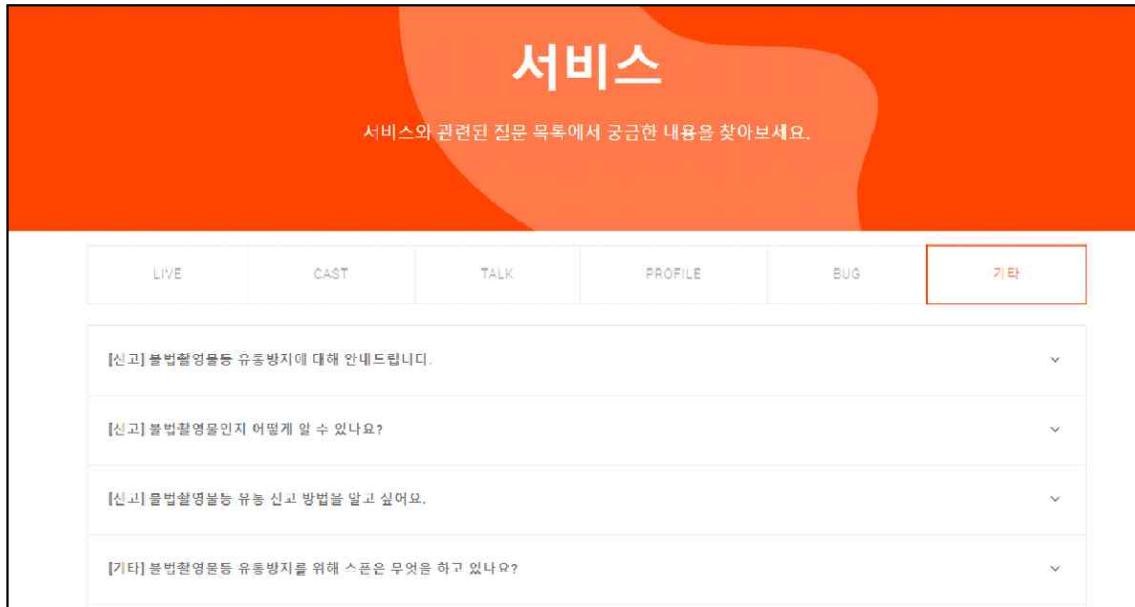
서비스

서비스와 관련된 질문 목록에서 궁금한 내용을 찾아보세요.

LIVE CAST TALK PROFILE BUG 기타

[신고] 불법촬영물등 유통방지에 대해 안내드립니다.

[신고] 불법촬영물인지 어떻게 알 수 있나요?

[신고] 불법촬영물등 유통 신고 방법을 알고 싶어요.

[기타] 불법촬영물등 유통방지를 위해 스푼은 무엇을 하고 있나요?